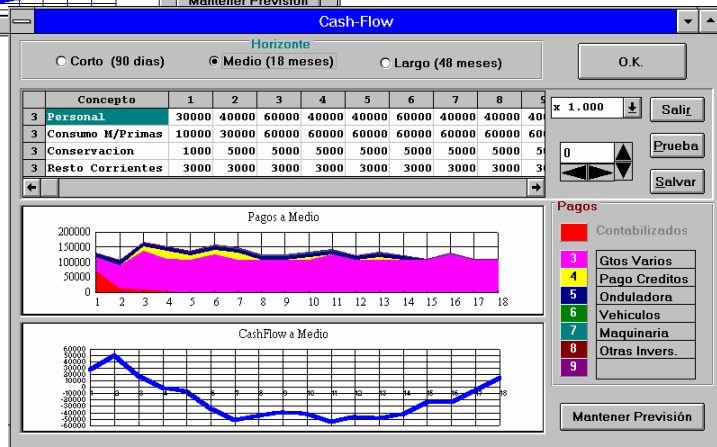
Mantener Previsión

Cash-Flow

Horizonte

Corto (90 dias)

Medio (18 meses)

Largo (48 meses)

O.K.

| | Concepto | 1 | 2 | 3 | 4 | 5 | 6 | 7 | 8 | 9 |
|---|---|---|---|---|---|---|---|---|---|---|
| 3 | Personal | 30000 | 40000 | 60000 | 40000 | 40000 | 60000 | 40000 | 40000 | 40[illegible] |
| 3 | Consumo M/Primas | 10000 | 30000 | 60000 | 60000 | 60000 | 60000 | 60000 | 60000 | 60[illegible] |
| 3 | Conservacion | 1000 | 5000 | 5000 | 5000 | 5000 | 5000 | 5000 | 5000 | 5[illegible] |
| 3 | Resto Corrientes | 3000 | 3000 | 3000 | 3000 | 3000 | 3000 | 3000 | 3000 | 3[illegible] |

x 1.000

Salir

0

Prueba

Salvar

Pagos a Medio

200000
150000
100000
50000
0

1 2 3 4 5 6 7 8 9 10 11 12 13 14 15 16 17 18

Pagos

Contabilizados

3 Gtos Varios

4 Pago Creditos

5 Onduladora

6 Vehiculos

7 Maquinaria

8 Otras Invers.

9

CashFlow a Medio

60000
50000
40000
30000
20000
10000
0
-10000
-20000
-30000
-40000
-50000
-60000

1 2 3 4 5 6 7 8 9 10 11 12 13 14 15 16 17 18

Mantener Previsión